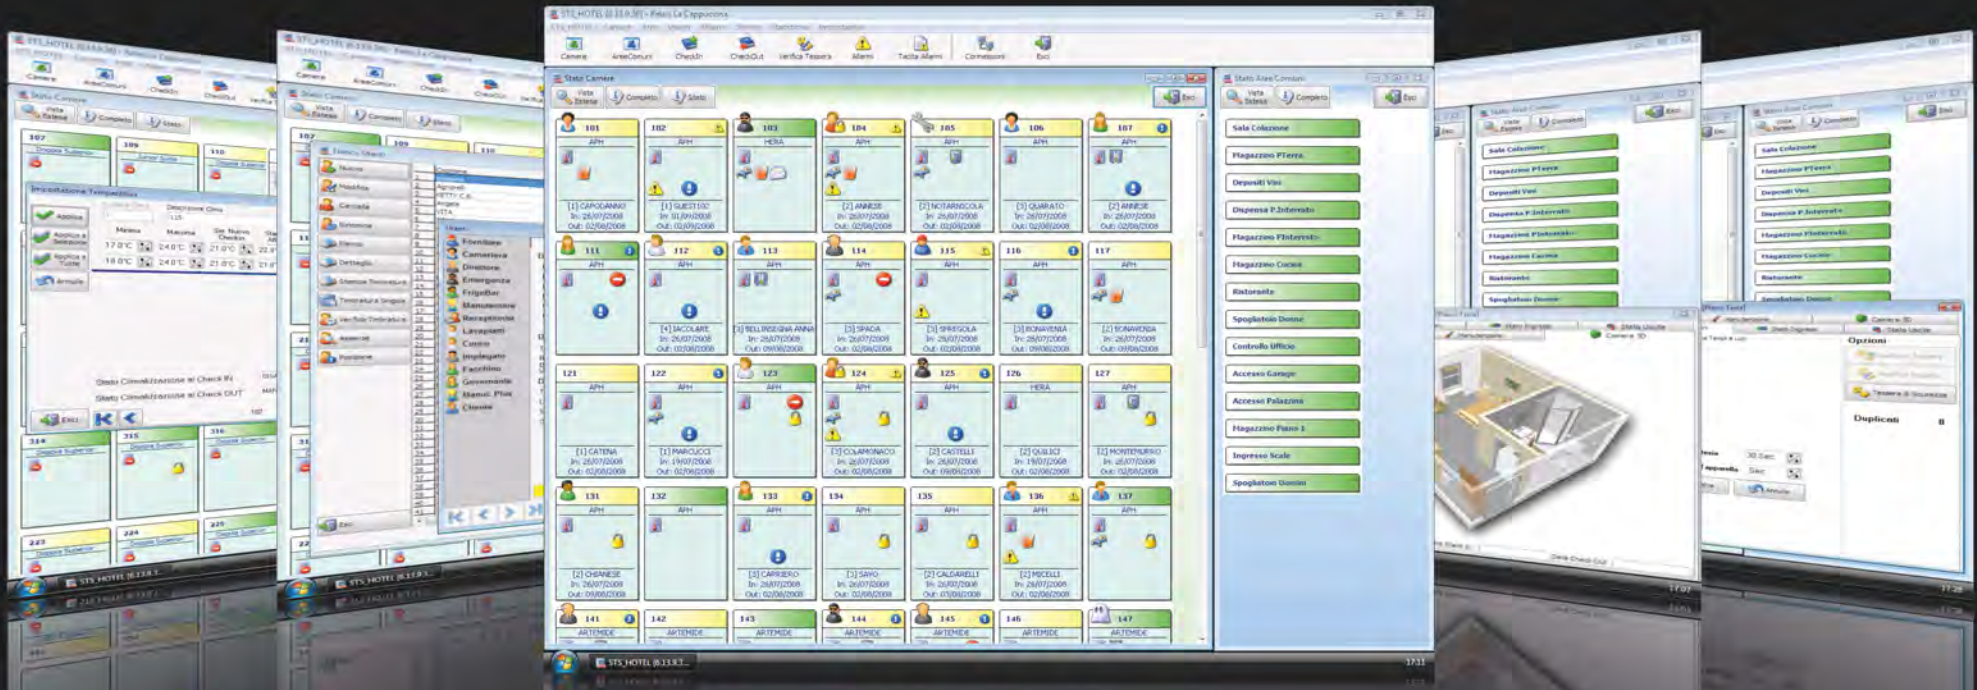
STS_HOTEL - Relais Ca' Cappuccina

Camere AreeComuni CheckIn CheckOut Verifica Tessera Allarmi Tacita Allarmi Connessioni Esci

Stato Camere

Vista Estesa Completo Stato Esci

101 APH [1] CAPODANNO In: 26/07/2008 Out: 02/08/2008
102 APH [1] GUEST102 In: 01/09/2008 Out: 02/09/2008
103 HERA
104 APH [2] ANNESE In: 26/07/2008 Out: 02/08/2008
105 APH [2] NOTARNICOLA In: 26/07/2008 Out: 02/08/2008
106 APH [3] QUARATO In: 26/07/2008 Out: 02/08/2008
107 APH [2] ANNESE In: 26/07/2008 Out: 02/08/2008

111 APH
112 APH [4] IACOLARE In: 26/07/2008 Out: 02/08/2008
113 APH [3] BELLINSEGNA ANNA In: 26/07/2008 Out: 09/08/2008
114 APH [3] SPADA In: 26/07/2008 Out: 02/08/2008
115 APH [3] SPREGOLA In: 26/07/2008 Out: 02/08/2008
116 APH [3] BONAVENIA In: 26/07/2008 Out: 09/08/2008
117 APH [2] SONAVENIA In: 26/07/2008 Out: 09/08/2008

121 APH [1] CATENA In: 26/07/2008 Out: 02/08/2008
122 APH [1] MARCUCCI In: 19/07/2008 Out: 02/08/2008
123 APH
124 APH [3] COLAMONACO In: 26/07/2008 Out: 02/08/2008
125 APH [2] CASTELLI In: 26/07/2008 Out: 09/08/2008
126 HERA [2] QUILICI In: 19/07/2008 Out: 02/08/2008
127 APH [2] MONTEMURRO In: 26/07/2008 Out: 02/08/2008

131 APH [2] CHIANESE In: 26/07/2008 Out: 02/08/2008
132 APH
133 APH [3] CAPRIERO In: 26/07/2008 Out: 02/08/2008
134 APH [3] SAVO In: 26/07/2008 Out: 02/08/2008
135 APH [2] CALDARELLI In: 26/07/2008 Out: 03/08/2008
136 APH [2] MICELLI In: 19/07/2008 Out: 02/08/2008
137 APH

141 ARTEMIDE
142 ARTEMIDE
143 ARTEMIDE
144 ARTEMIDE
145 ARTEMIDE
146 ARTEMIDE
147 ARTEMIDE

Stato Aree Comuni

Vista Estesa Completo Esci

Sala Colazione
Magazzino PTerra
Depositi Vini
Dispensa P.Interrato
Magazzino P.Interrato
Magazzino Cucina
Ristorante
Spogliatoio Donne
Controllo Ufficio
Accesso Garage
Accesso Palazzina
Magazzino Piano 1
Ingresso Scale
Spogliatoio Uomini

Impostazione Temperatura
Applica
Annulla
17.0°C 24.0°C 21.0°C
18.0°C 24.0°C 21.0°C
Stato Climatizzazione al Check IN
Stato Climatizzazione al Check OUT
Esci

Nuovo
Modifica
Cancella
Fornitore
Cameriera
Direttore
Emergenza
Frigobar
Manutenzione
Receptionist
Lavapiatti
Cuoco
Impiegato
Facchino
Governante
Esci

Opzioni
Duplicati
Camera 3D
Stato Uscite
Tessera di Sicurezza
Annulla

STS_HOTEL (6.13.9.7...
17:11